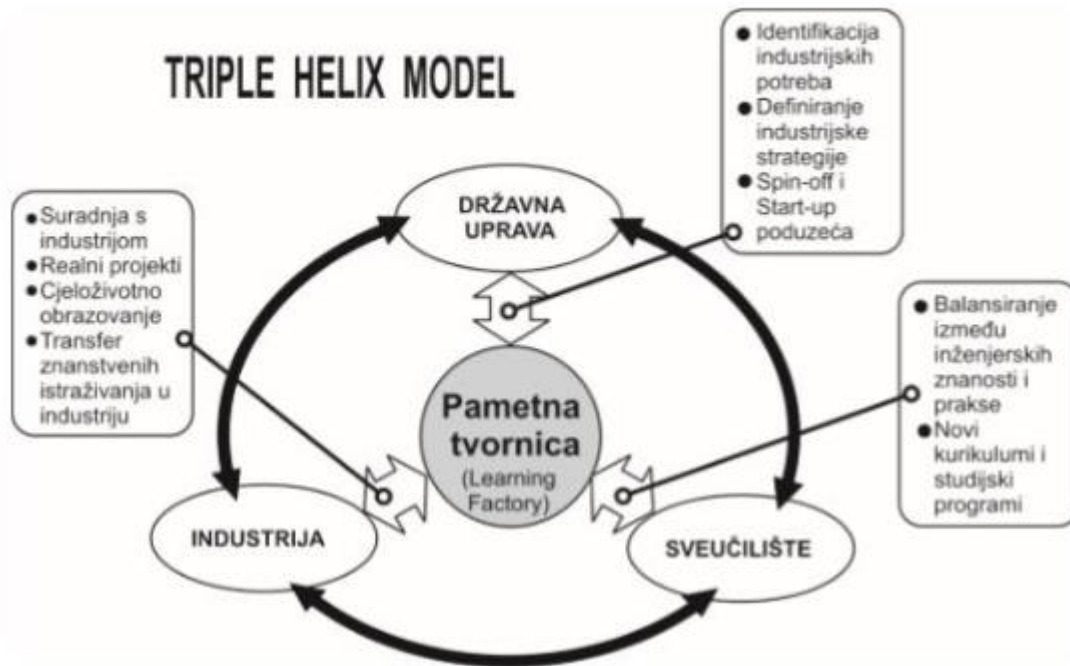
TRIPLE HELIX MODEL

● Identifikacija industrijskih potreba
● Definiranje industrijske strategije
● Spin-off i Start-up poduzeća

DRŽAVNA UPRAVA

● Suradnja s industrijom
● Realni projekti
● Cjeloživotno obrazovanje
● Transfer znanstvenih istraživanja u industriju

● Balansiranje između inženjerskih znanosti i prakse
● Novi kurikulumi i studijski programi

Pametna tvornica
(Learning Factory)

INDUSTRIJA

SVEUČILIŠTE